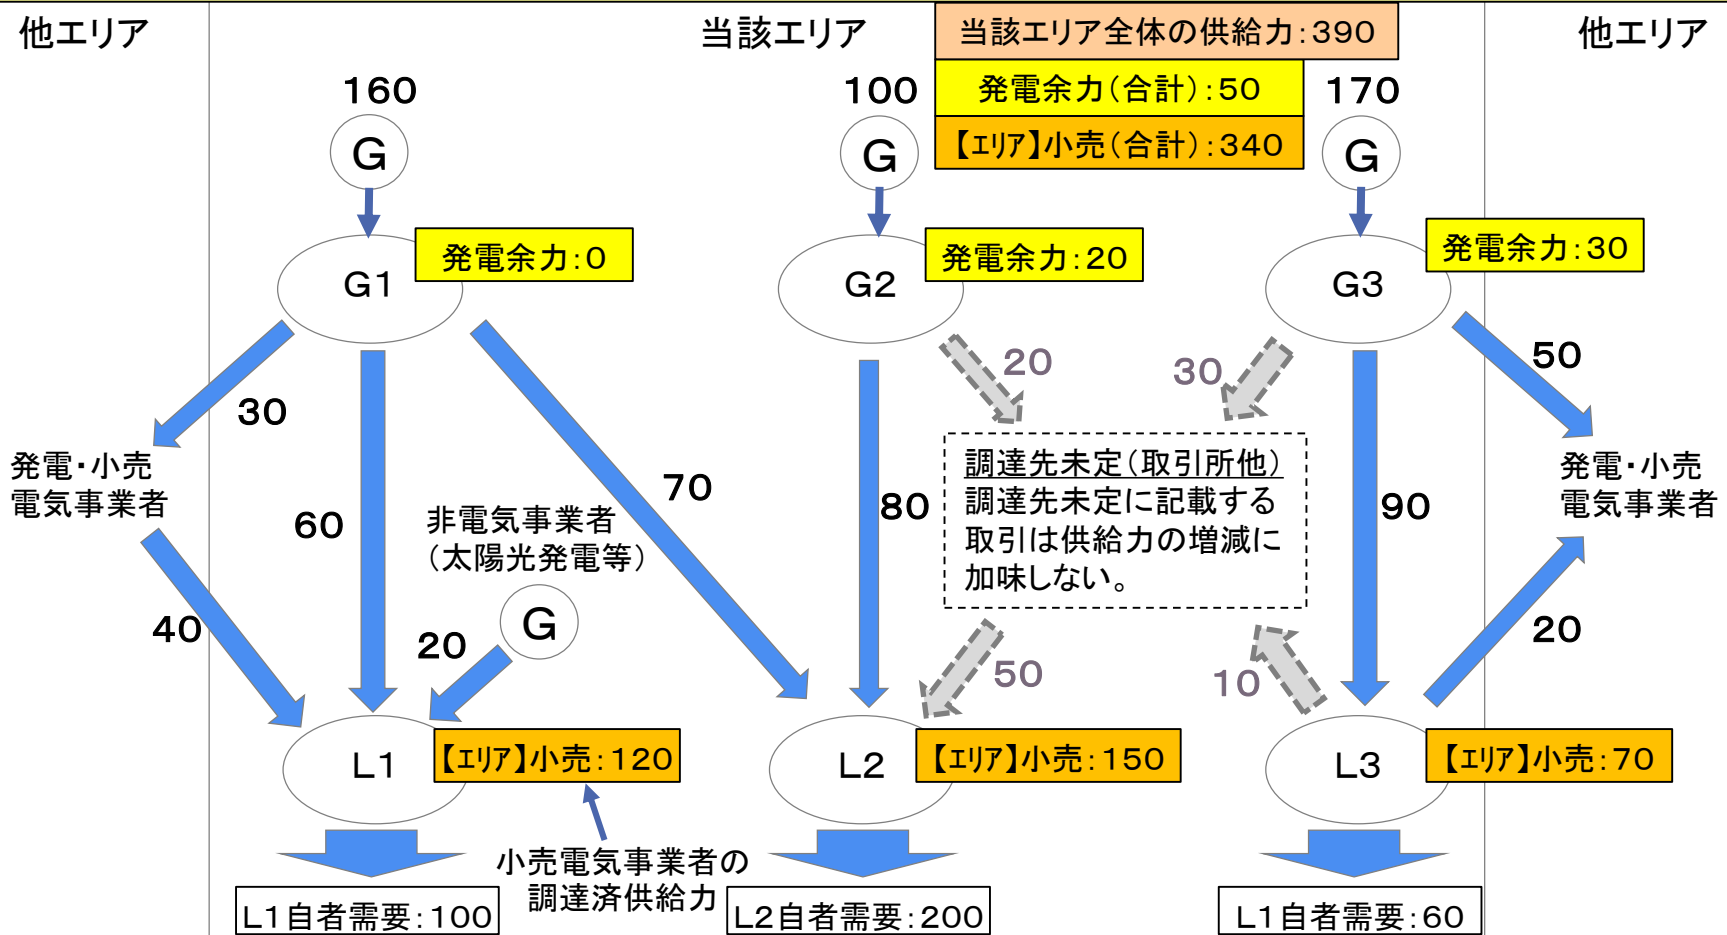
他エリア

当該エリア

当該エリア全体の供給力:390

発電余力(合計):50

【エリア】小売(合計):340

他エリア

160

G

G1

発電余力:0

100

G

G2

発電余力:20

170

G

G3

発電余力:30

30

発電・小売
電気事業者

60

40

非電気事業者
(太陽光発電等)

G

20

70

80

20

30

調達先未定(取引所他)
調達先未定に記載する取引は供給力の増減に加味しない。

50

10

90

50

発電・小売
電気事業者

20

L1

【エリア】小売:120

L2

【エリア】小売:150

L3

【エリア】小売:70

小売電気事業者の
調達済供給力

L1自者需要:100

L2自者需要:200

L1自者需要:60